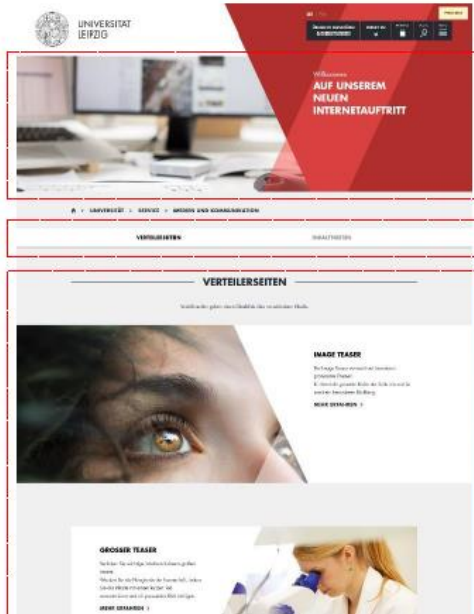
UNIVERSITÄT LEIPZIG

Willkommen
AUF UNSEREM NEUEN INTERNETAUFTRITT

UNIVERSITÄT > SERVICE > MEDIEN UND KOMMUNIKATION

VERTEILERSEITEN

INHALTSSEITEN

VERTEILERSEITEN

IMAGE TEASER

MEHR ERFAHREN >

GROSSER TEASER

MEHR ERFAHREN >

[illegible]